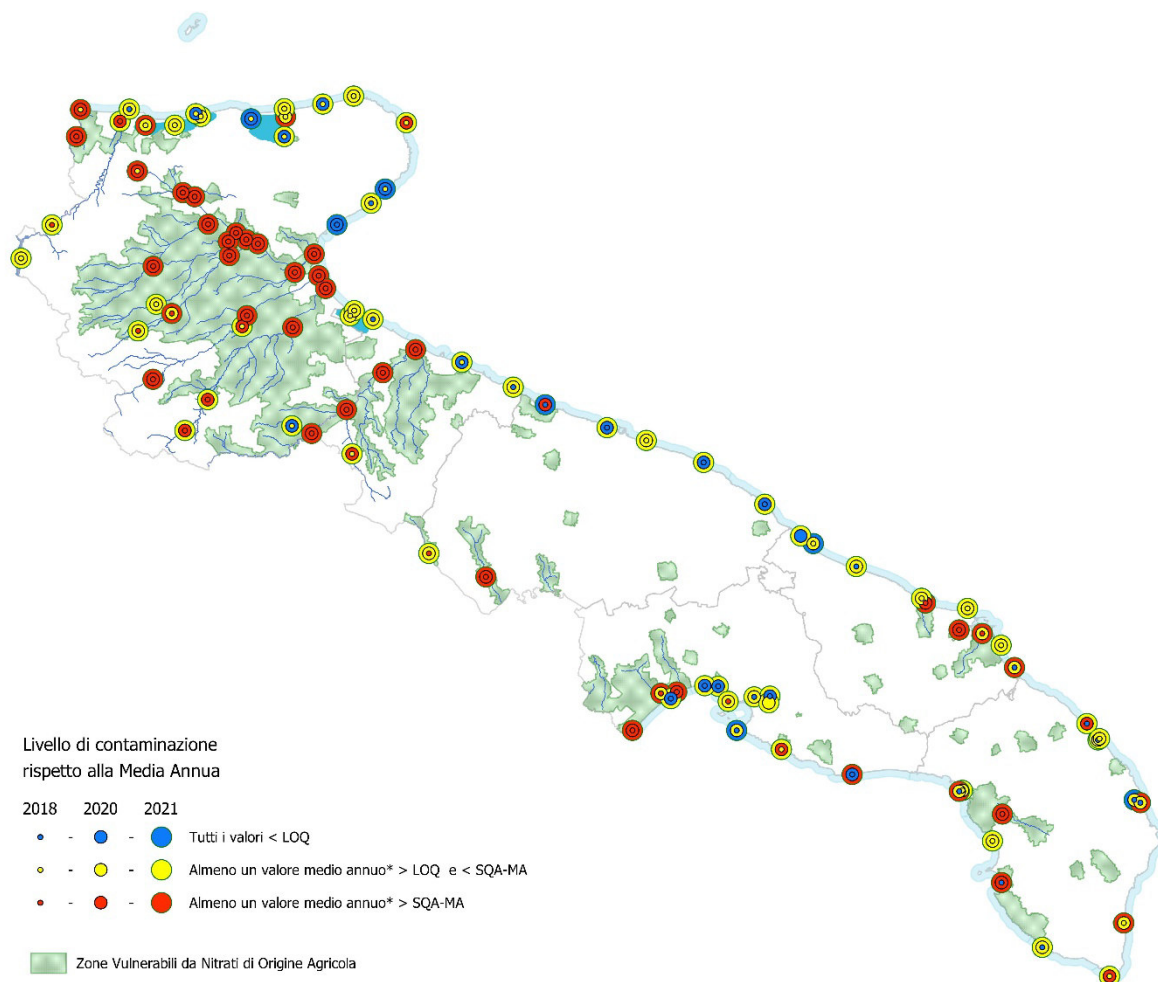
Livello di contaminazione rispetto alla Media Annua

2018 2020 2021

- - Tutti i valori < LOQ

- - Almeno un valore medio annuo* > LOQ e < SQA-MA

- - Almeno un valore medio annuo* > SQA-MA

Zone Vulnerabili da Nitrati di Origine Agricola